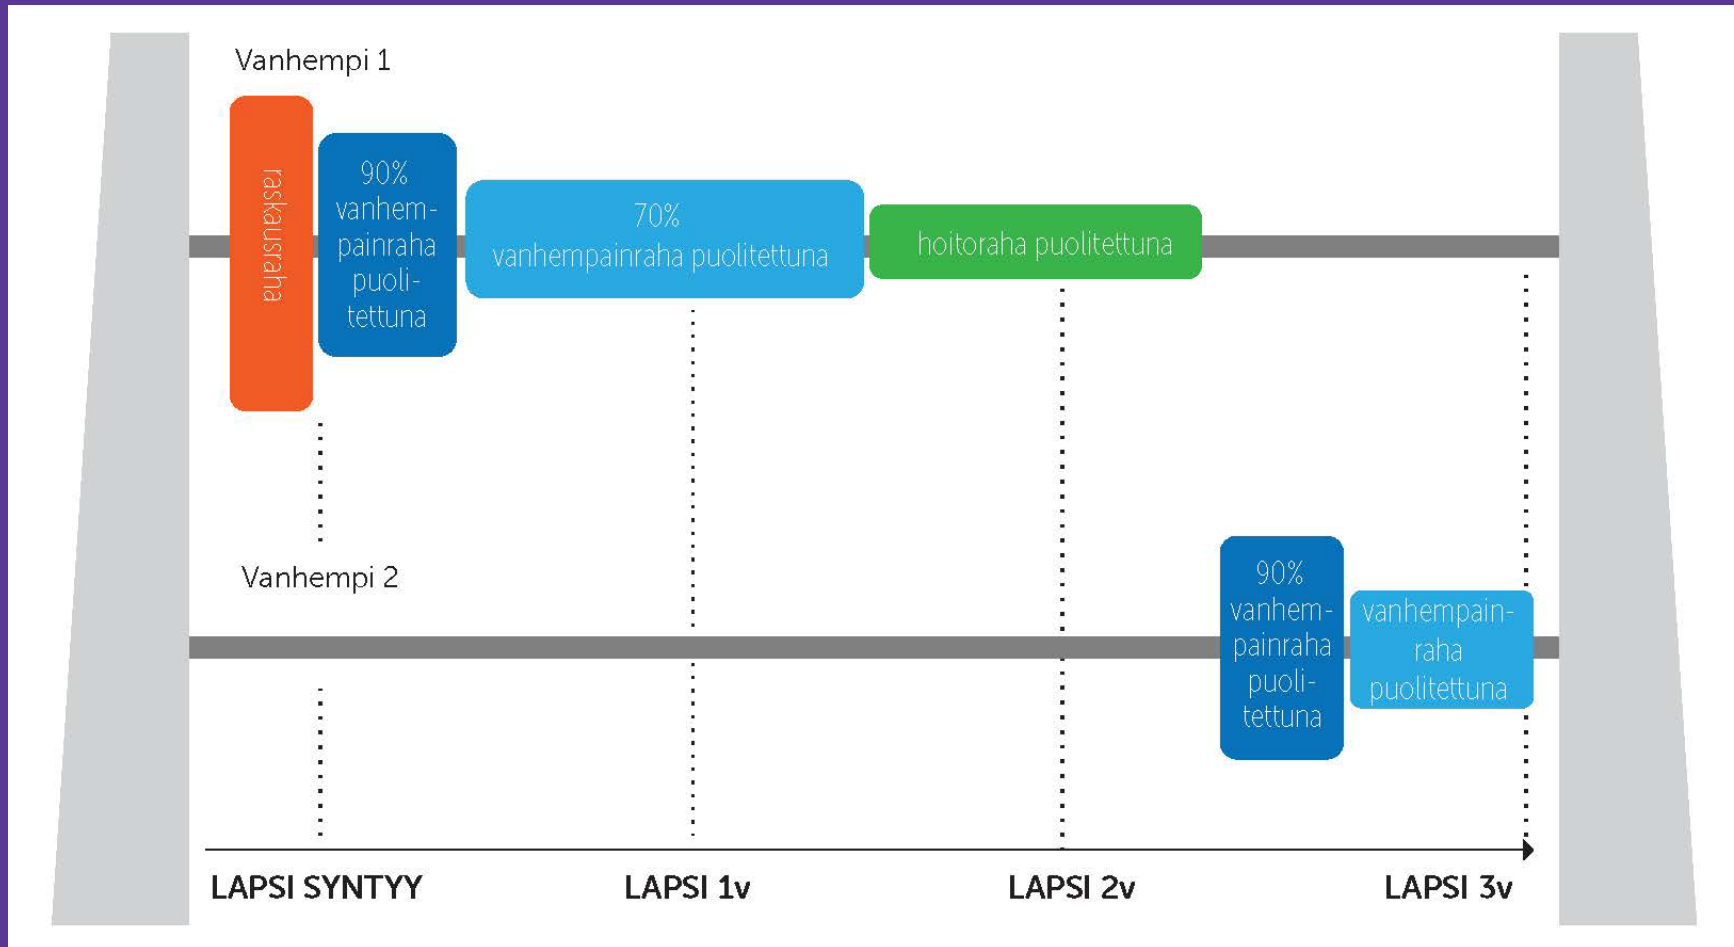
Vanhempi 1

raskausraha

90% vanhempainraha puolitettuna

70% vanhempainraha puolitettuna

hoitoraha puolitettuna

Vanhempi 2

90% vanhempainraha puolitettuna

vanhempainraha puolitettuna

LAPSI SYNTYY

LAPSI 1v

LAPSI 2v

LAPSI 3v